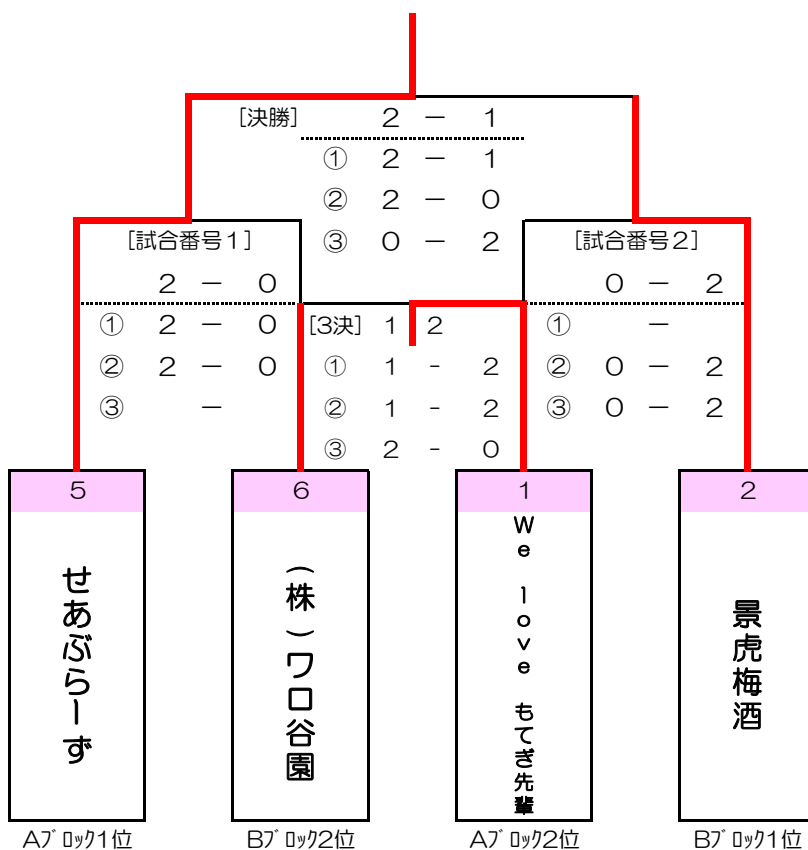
[決勝]　2 － 1
① 2 － 1
② 2 － 0
③ 0 － 2

[試合番号1]
2 － 0
① 2 － 0
② 2 － 0
③ －

[3決] 1 2
① 1 - 2
② 1 - 2
③ 2 - 0

[試合番号2]
0 － 2
① －
② 0 － 2
③ 0 － 2

5
せあぶらーず
Aブロック1位

6
（株）ワロ谷園
Bブロック2位

1
We love もてぎ先輩
Aブロック2位

2
景虎梅酒
Bブロック1位